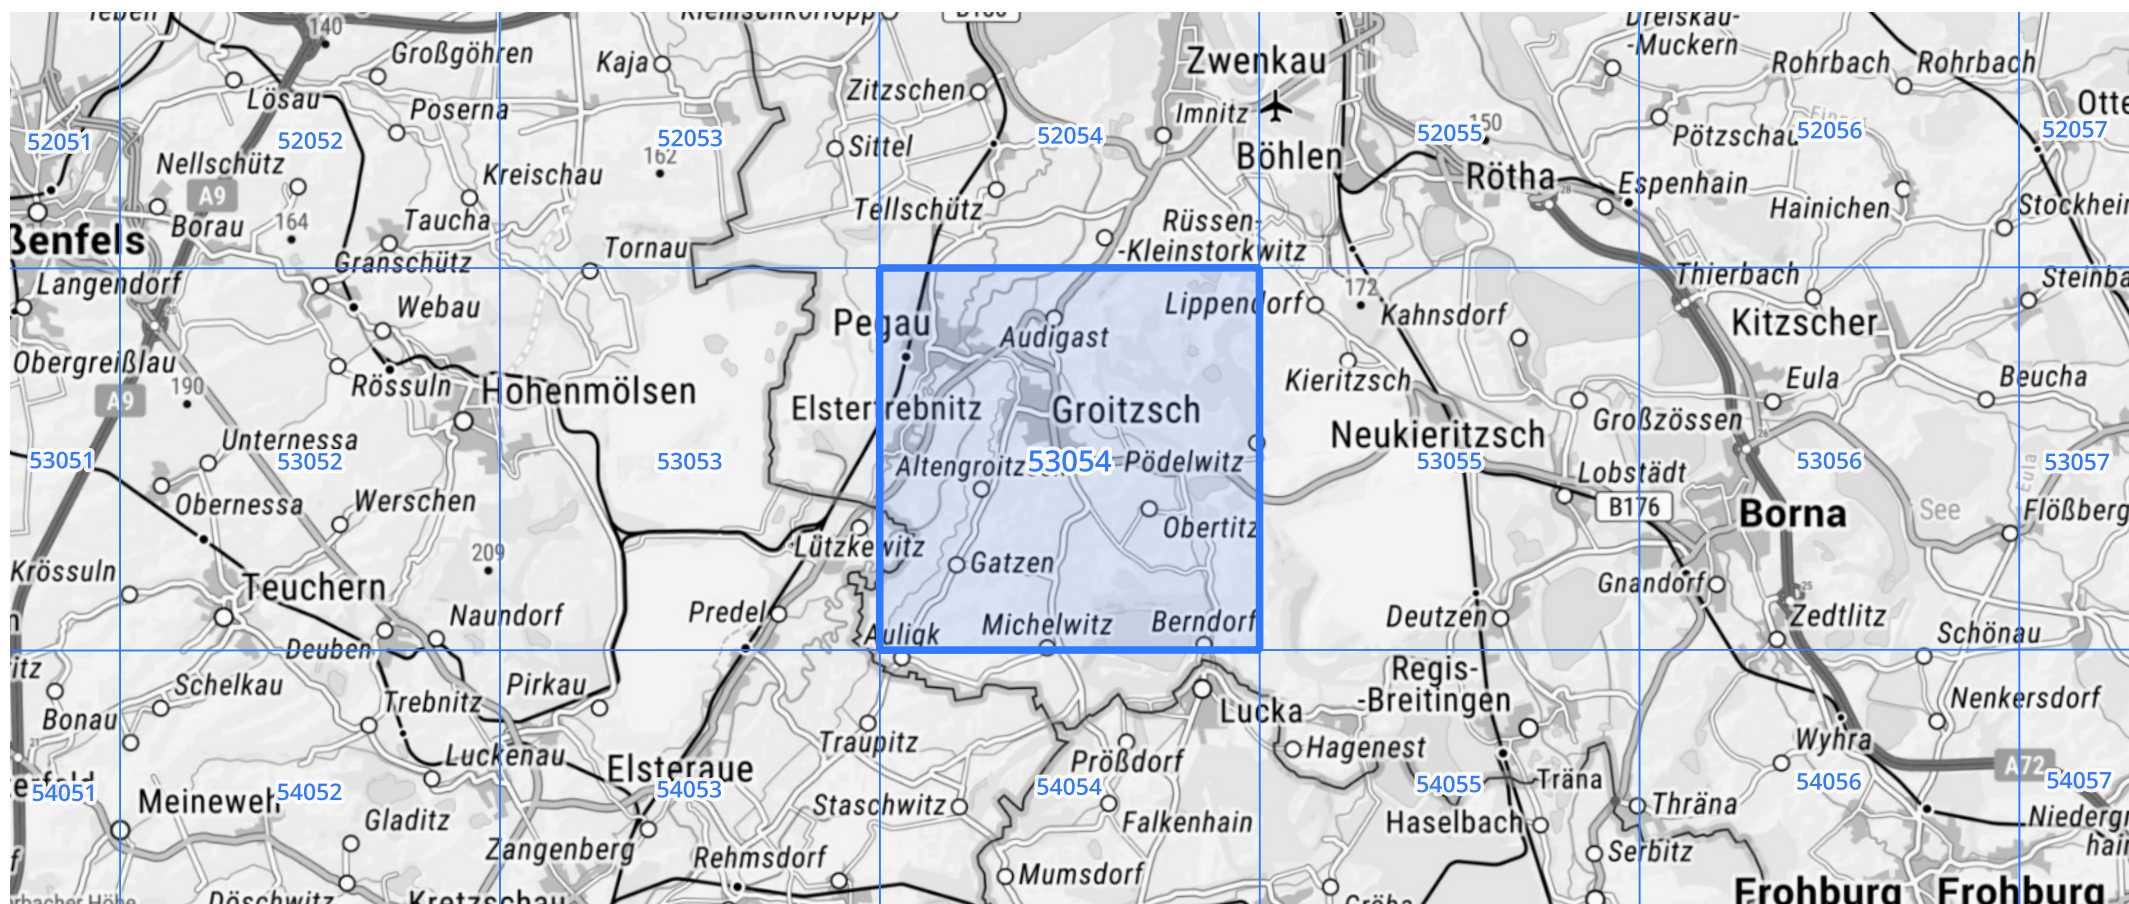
Großgöhren
Kaja
Zitzschen
Zwenkau
Dreiskau-Muckern
Rohrbach
Rohrbach
Lösau
Poserna
Imnitz
Pötzschau
Otte
52051
52052
52053
Sittel
52054
Böhlen
52055
52056
52057
Nellschütz
162
Kreischau
150
Rötha
Espenhain
Hainichen
A9
Borau
164
Taucha
Tellschütz
Rüssen-Kleinstorkwitz
Stockhein
Benfels
Granschütz
Tornau
Langendorf
Webau
Pegau
Lippendorf
172
Kahnsdorf
Thierbach
Kitzscher
Steinba
Audigast
Obergreißlau
190
Rössuln
Hohenmölsen
Elstertrebnitz
Groitzsch
Kieritzsch
Eula
Beucha
A9
Großzössen
Unternessa
Neukieritzsch
53051
53052
53053
Altengroitz
53054
Pödelwitz
53055
Lobstädt
53056
53057
Obernessa
Werschen
B176
Borna
See
Flößberg
Obertitz
209
Lützkewitz
Krössuln
Teuchern
Gatzen
Gnandorf
Naundorf
Predel
Deutzen
Zedtlitz
Schönau
Deuben
Auligk
Michelwitz
Berndorf
Regis-Breitingen
Schelkau
Pirkau
Nenkersdorf
Trebnitz
Lucka
Bonau
Hagenest
Wyhra
Traupitz
A72
Luckenau
Elsteraue
Prößdorf
Träna
54051
54052
54053
54054
54055
Thräna
54056
54057
Meineweh
Staschwitz
Falkenhain
Niedergr
Gladitz
Haselbach
Zangenberg
Serbitz
Rehmsdorf
Mumsdorf
Frohburg
Frohburg
Döschwitz
Kretzschau